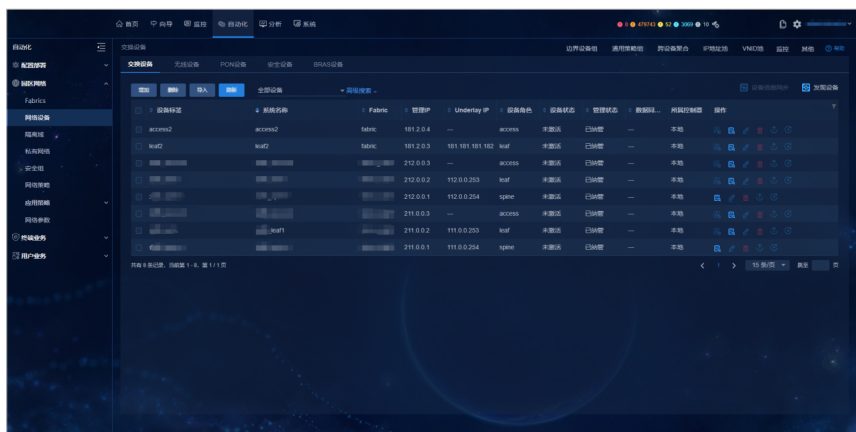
首页 向导 监控 自动化 分析 系统

0 479743 52 3069 10

自动化
配置部署
园区网络
Fabrics
网络设备
隔离域
私有网络
安全组
网络策略
应用策略
网络参数
终端业务
用户业务

交换设备

边界设备组 通用策略组 跨设备聚合 IP地址池 VNID池 监控 其他

交换设备 无线设备 PON设备 安全设备 BRAS设备

增加 删除 导入 刷新 全部设备 高级搜索

设备信息同步 发现设备

| | 设备标签 | 系统名称 | Fabric | 管理IP | Underlay IP | 设备角色 | 设备状态 | 管理状态 | 数据同... | 所属控制器 | 操作 |
|---|---|---|---|---|---|---|---|---|---|---|---|
| | access2 | access2 | fabric | 181.2.0.4 | --- | access | 未激活 | 已纳管 | --- | 本地 | |
| | leaf2 | leaf2 | fabric | 181.2.0.3 | 181.181.181.182 | leaf | 未激活 | 已纳管 | --- | 本地 | |
| | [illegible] | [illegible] | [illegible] | 212.0.0.3 | --- | access | 未激活 | 已纳管 | --- | 本地 | |
| | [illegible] | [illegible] | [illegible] | 212.0.0.2 | 112.0.0.253 | leaf | 未激活 | 已纳管 | --- | 本地 | |
| | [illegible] | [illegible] | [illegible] | 212.0.0.1 | 112.0.0.254 | spine | 未激活 | 已纳管 | --- | 本地 | |
| | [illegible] | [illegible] | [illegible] | 211.0.0.3 | --- | access | 未激活 | 已纳管 | --- | 本地 | |
| | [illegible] | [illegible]leaf1 | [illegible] | 211.0.0.2 | 111.0.0.253 | leaf | 未激活 | 已纳管 | --- | 本地 | |
| | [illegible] | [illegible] | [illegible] | 211.0.0.1 | 111.0.0.254 | spine | 未激活 | 已纳管 | --- | 本地 | |

共有 8 条记录，当前第 1 - 8，第 1 / 1 页

1 15 条/页 跳至 页